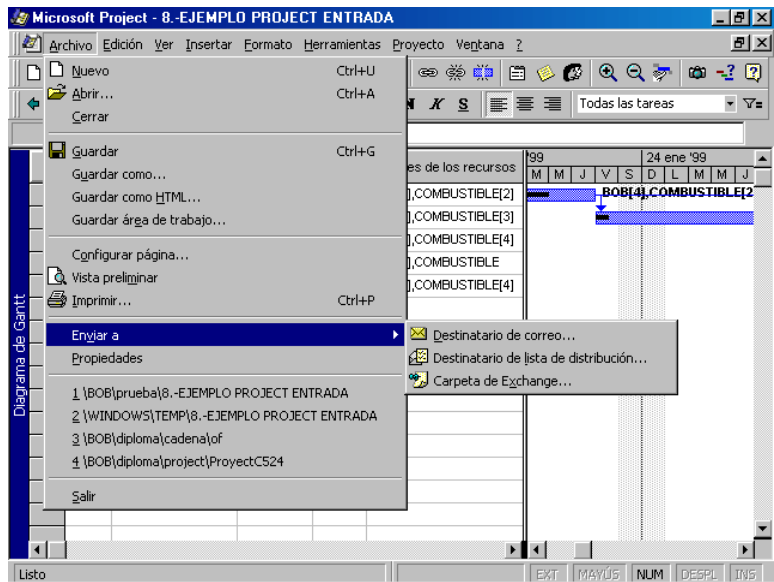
Microsoft Project - 8.-EJEMPLO PROJECT ENTRADA

Archivo Edición Ver Insertar Formato Herramientas Proyecto Ventana ?

Nuevo Ctrl+U
Abrir... Ctrl+A
Cerrar
Guardar Ctrl+G
Guardar como...
Guardar como HTML...
Guardar área de trabajo...
Configurar página...
Vista preliminar
Imprimir... Ctrl+P
Enviar a
Propiedades
1 \BOB\prueba\8.-EJEMPLO PROJECT ENTRADA
2 \WINDOWS\TEMP\8.-EJEMPLO PROJECT ENTRADA
3 \BOB\diploma\cadena\of
4 \BOB\diploma\project\ProyectC524
Salir

Destinatario de correo...
Destinatario de lista de distribución...
Carpeta de Exchange...

N K S Todas las tareas

es de los recursos
],COMBUSTIBLE[2]
],COMBUSTIBLE[3]
],COMBUSTIBLE[4]
],COMBUSTIBLE
],COMBUSTIBLE[4]

'99 24 ene '99
M M J V S D L M M J
BOB[4],COMBUSTIBLE[2

Diagrama de Gantt

Listo EXT MAYÚS NUM DESPL INS